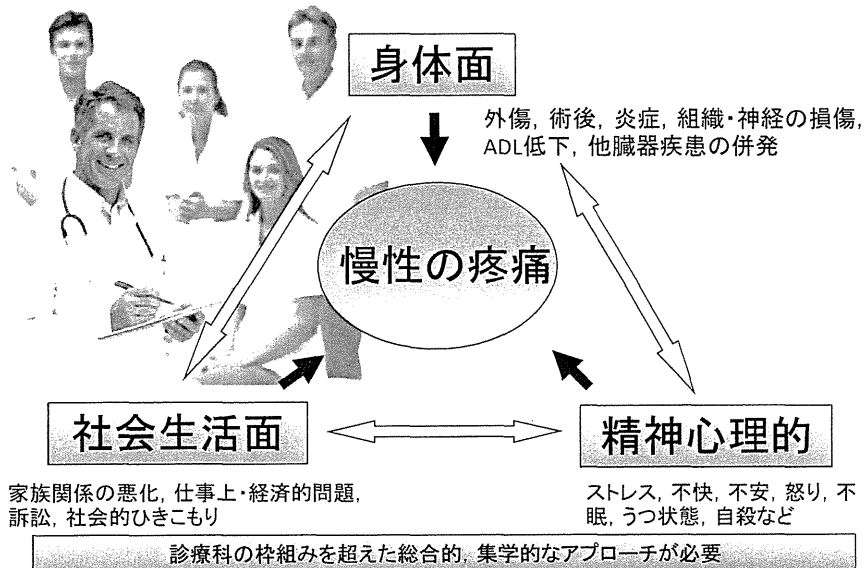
身体面

外傷, 術後, 炎症, 組織・神経の損傷, ADL低下, 他臓器疾患の併発

慢性の疼痛

社会生活面

精神心理的

家族関係の悪化, 仕事上・経済的問題, 訴訟, 社会的ひきこもり

ストレス, 不快, 不安, 怒り, 不眠, うつ状態, 自殺など

診療科の枠組みを超えた総合的, 集学的なアプローチが必要